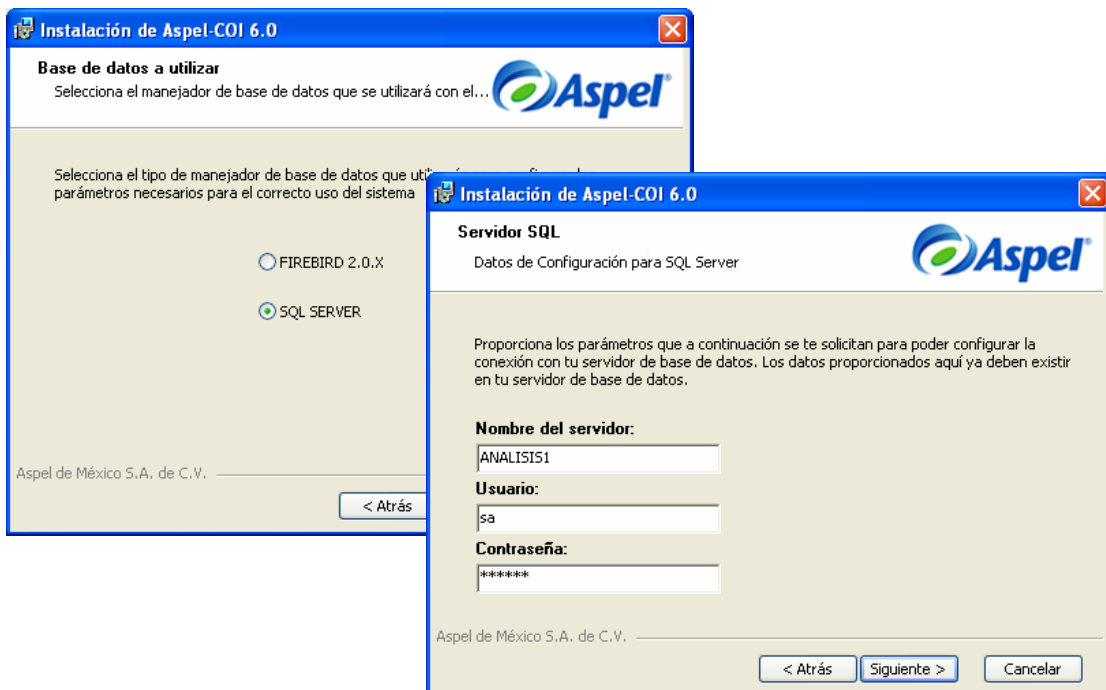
Instalación de Aspel-COI 6.0

Base de datos a utilizar
Selecciona el manejador de base de datos que se utilizará con el...

Aspel

Selecciona el tipo de manejador de base de datos que uti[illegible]
parámetros necesarios para el correcto uso del sistema

FIREBIRD 2.0.X

SQL SERVER

Aspel de México S.A. de C.V.

< Atrás

Instalación de Aspel-COI 6.0

Servidor SQL
Datos de Configuración para SQL Server

Aspel

Proporciona los parámetros que a continuación se te solicitan para poder configurar la conexión con tu servidor de base de datos. Los datos proporcionados aquí ya deben existir en tu servidor de base de datos.

Nombre del servidor:
ANALISIS1

Usuario:
sa

Contraseña:
******

Aspel de México S.A. de C.V.

< Atrás   Siguiente >   Cancelar